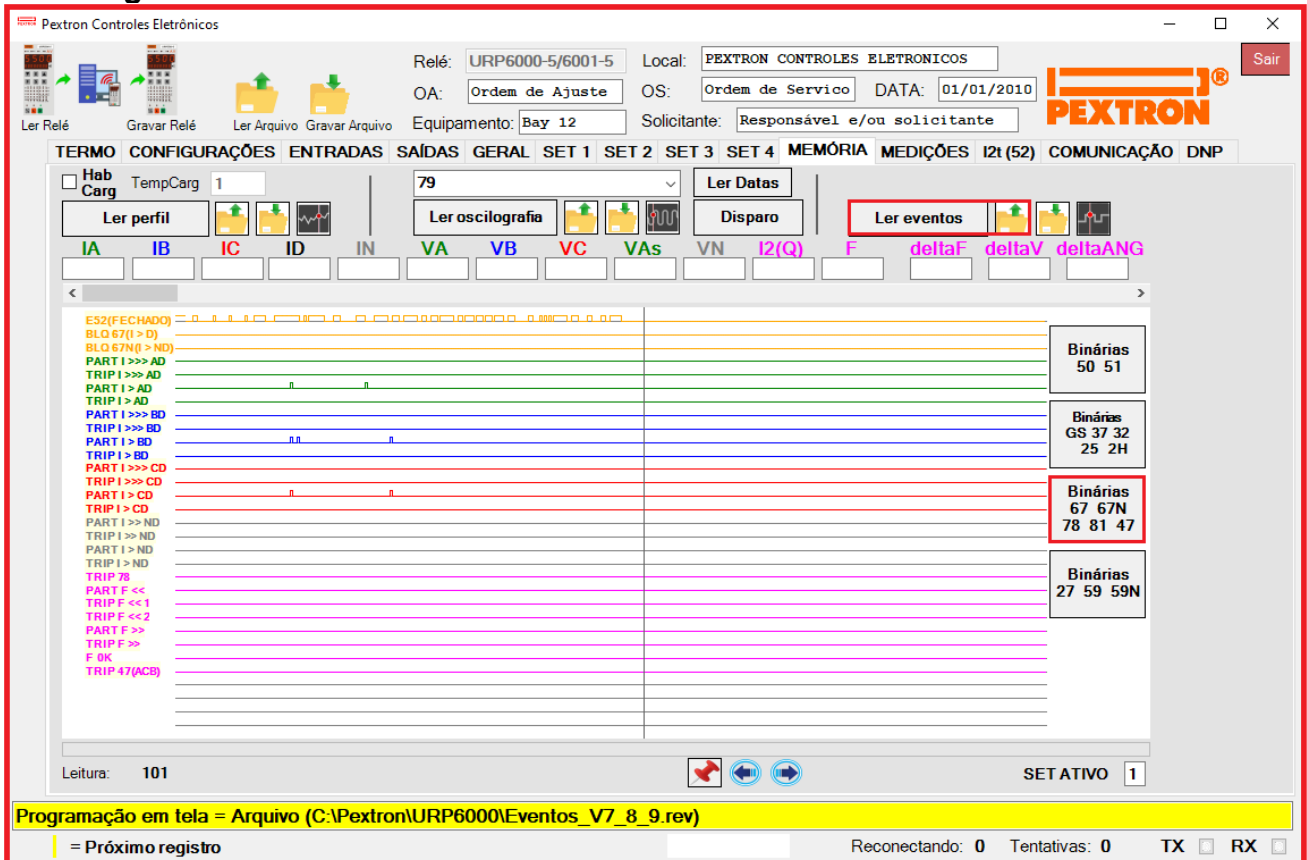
Pextron Controles Eletrônicos

Ler Relé
Gravar Relé
Ler Arquivo
Gravar Arquivo

Relé: URP6000-5/6001-5
OA: Ordem de Ajuste
Equipamento: Bay 12
Local: PEXTRON CONTROLES ELETRONICOS
OS: Ordem de Servico
DATA: 01/01/2010
Solicitante: Responsável e/ou solicitante

PEXTRON®

Sair

TERMO | CONFIGURAÇÕES | ENTRADAS | SAÍDAS | GERAL | SET 1 | SET 2 | SET 3 | SET 4 | MEMÓRIA | MEDIÇÕES | I2t (52) | COMUNICAÇÃO | DNP

Hab Carg
TempCarg 1
Ler perfil
79
Ler Datas
Ler oscilografia
Disparo
Ler eventos

IA IB IC ID IN VA VB VC VAs VN I2(Q) F deltaF deltaV deltaANG

E52(FECHADO)
BLQ 67(I > D)
BLQ 67N(I > ND)
PART I >>> AD
TRIP I >>> AD
PART I > AD
TRIP I > AD
PART I >>> BD
TRIP I >>> BD
PART I > BD
TRIP I > BD
PART I >>> CD
TRIP I >>> CD
PART I > CD
TRIP I > CD
PART I >> ND
TRIP I >> ND
PART I > ND
TRIP I > ND
TRIP 78
PART F <<
TRIP F << 1
TRIP F << 2
PART F >>
TRIP F >>
F 0K
TRIP 47(ACB)

Binárias 50 51
Binárias GS 37 32 25 2H
Binárias 67 67N 78 81 47
Binárias 27 59 59N

Leitura: 101
SET ATIVO 1

Programação em tela = Arquivo (C:\Pextron\URP6000\Eventos_V7_8_9.rev)

= Próximo registro
Reconectando: 0 Tentativas: 0 TX RX